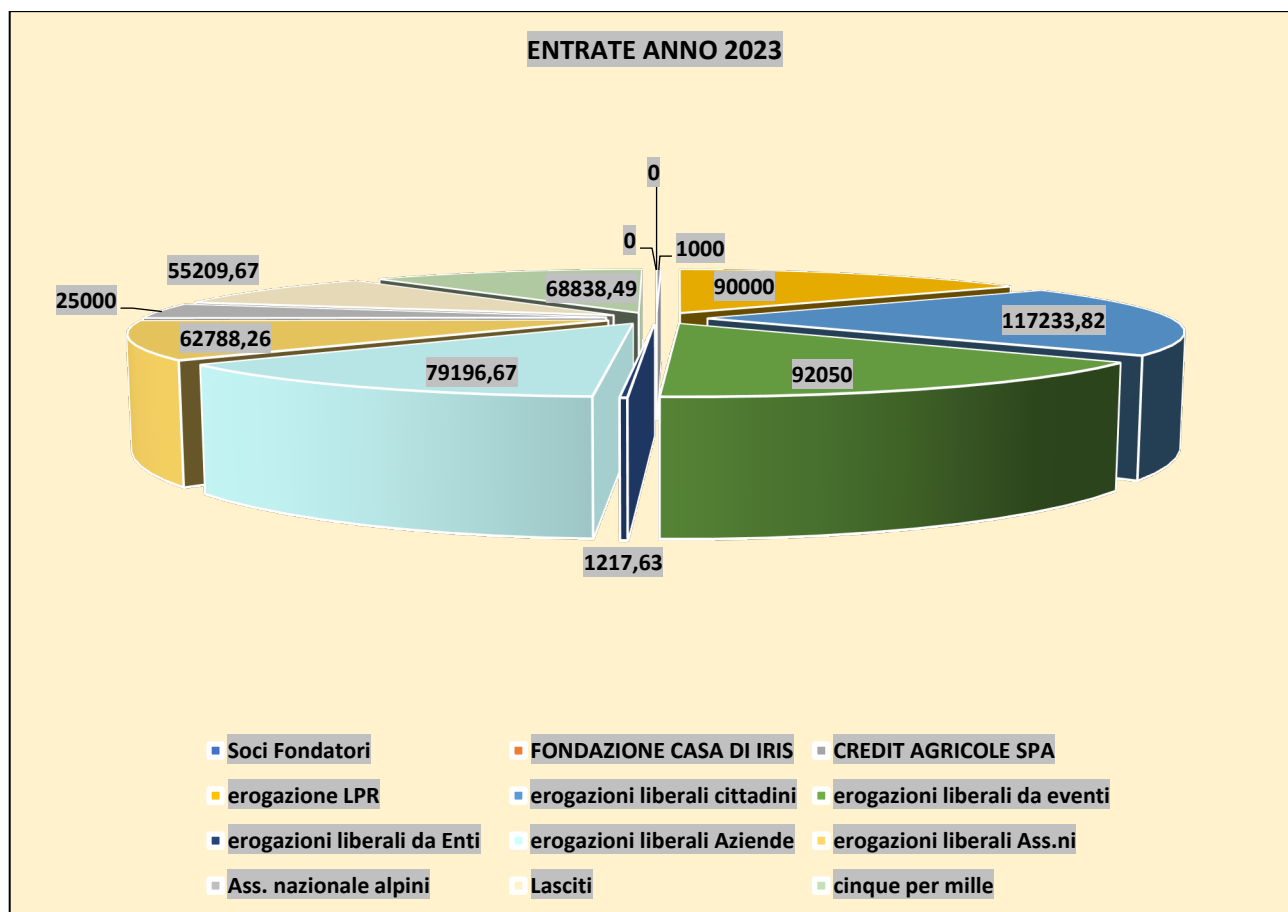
ENTRATE ANNO 2023

0

0

1000

90000

117233,82

92050

1217,63

79196,67

62788,26

25000

55209,67

68838,49

Soci Fondatori
FONDAZIONE CASA DI IRIS
CREDIT AGRICOLE SPA
erogazione LPR
erogazioni liberali cittadini
erogazioni liberali da eventi
erogazioni liberali da Enti
erogazioni liberali Aziende
erogazioni liberali Ass.ni
Ass. nazionale alpini
Lasciti
cinque per mille